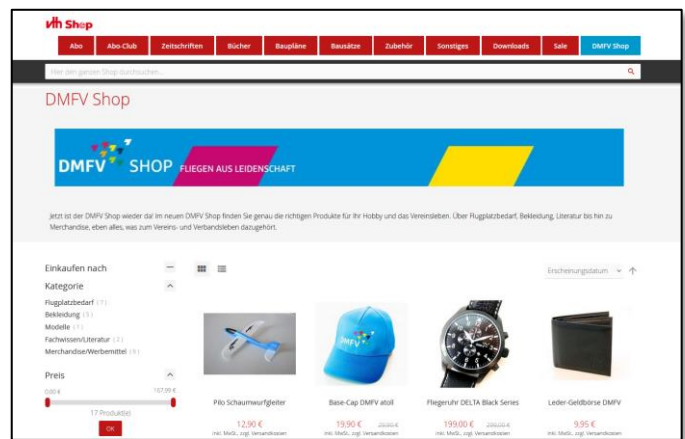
vth Shop

Abo | Abo-Club | Zeitschriften | Bücher | Baupläne | Bausätze | Zubehör | Sonstiges | Downloads | Sale | DMFV Shop

Hier den ganzen Shop durchsuchen...

DMFV Shop

DMFV SHOP FLIEGEN AUS LEIDENSCHAFT

Jetzt ist der DMFV Shop wieder da! Im neuen DMFV Shop finden Sie genau die richtigen Produkte für Ihr Hobby und das Vereinsleben. Über Flugplatzbedarf, Bekleidung, Literatur bis hin zu Merchandise, eben alles, was zum Vereins- und Verbandsleben dazugehört.

Einkaufen nach

Kategorie
Flugplatzbedarf (7)
Bekleidung (5)
Modelle (1)
Fachwissen/Literatur (2)
Merchandise/Werbemittel (4)

Preis
0,00 € 187,99 €
17 Produkt(e)
OK

Erscheinungsdatum

Pilo Schaumwurfgleiter
12,90 €
inkl. MwSt., zzgl. Versandkosten

Base-Cap DMFV atoll
19,90 € 29,90 €
inkl. MwSt., zzgl. Versandkosten

Fliegeruhr DELTA Black Series
199,00 € 299,00 €
inkl. MwSt., zzgl. Versandkosten

Leder-Geldbörse DMFV
9,95 €
inkl. MwSt., zzgl. Versandkosten